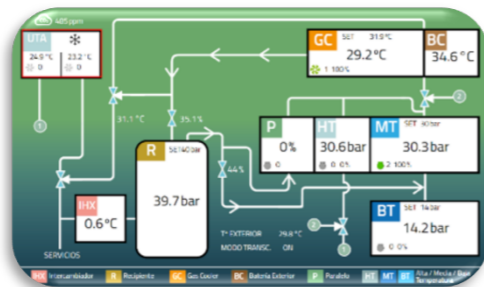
485 ppm

UTA ❄
24.9°C 23.2°C
0 0

GC SET 31.0°C
29.2°C
1 100%

BC
34.6°C

2

1

31.1°C

35.1%

R SET 40 bar
39.7bar

44%

P
0%
0

HT
30.6bar
0

MT SET 30 bar
30.3bar
2 100%

IHX
0.6°C

Tª EXTERIOR 29.8°C
MODO TRANSC. ON

2

1

BT SET 14 bar
14.2bar
0 0%

SERVICIOS

IHX Intercambiador R Recipiente GC Gas Cooler BC Bateria Exterior P Paralelo HT MT BT Alta / Media / Baja Temperatura